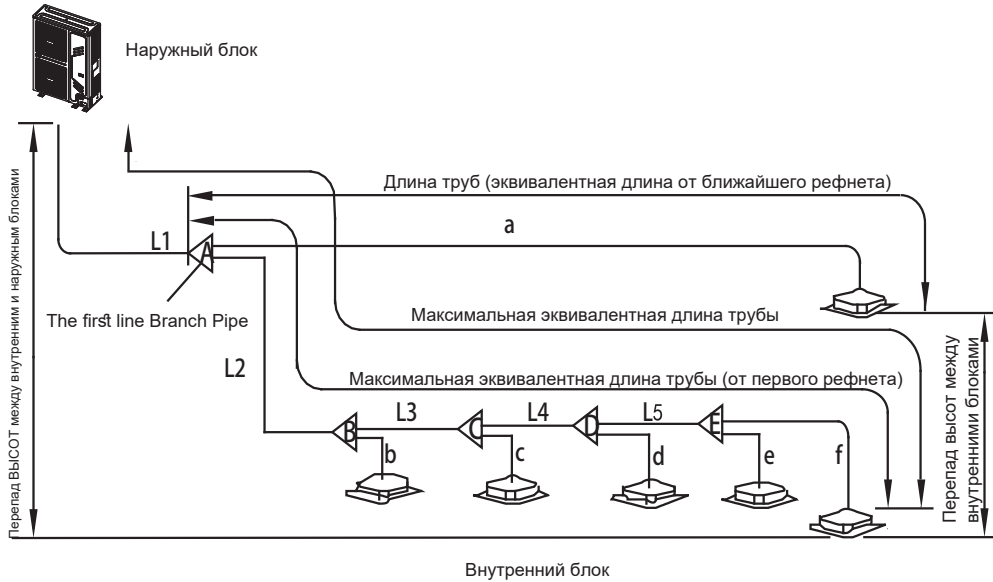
Наружный блок

Перепад ВЫСОТ между внутренним и наружным блоками

Длина труб (эквивалентная длина от ближайшего рефнета)

a

L1

A

The first line Branch Pipe

Максимальная эквивалентная длина трубы

L2

Максимальная эквивалентная длина трубы (от первого рефнета)

Перепад высот между внутренними блоками

L3

L4

L5

B

C

D

E

b

c

d

e

f

Внутренний блок